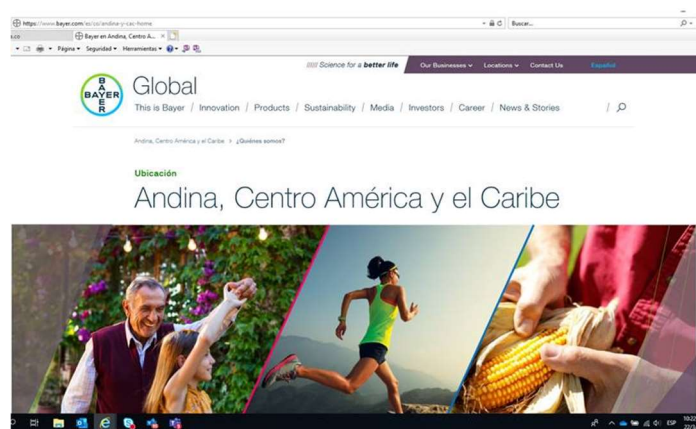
https://www.bayer.com/es/cac/andina-y-cac-home
Buscar...
Bayer en Andina, Centro A... ×
Página ▾ Seguridad ▾ Herramientas ▾

Science for a better life
Our Businesses ▾ Locations ▾ Contact Us Español

BAYER
Global
This is Bayer / Innovation / Products / Sustainability / Media / Investors / Career / News & Stories

Andina, Centro América y el Caribe > ¿Quiénes somos?

Ubicación
Andina, Centro América y el Caribe

ESP
10:22